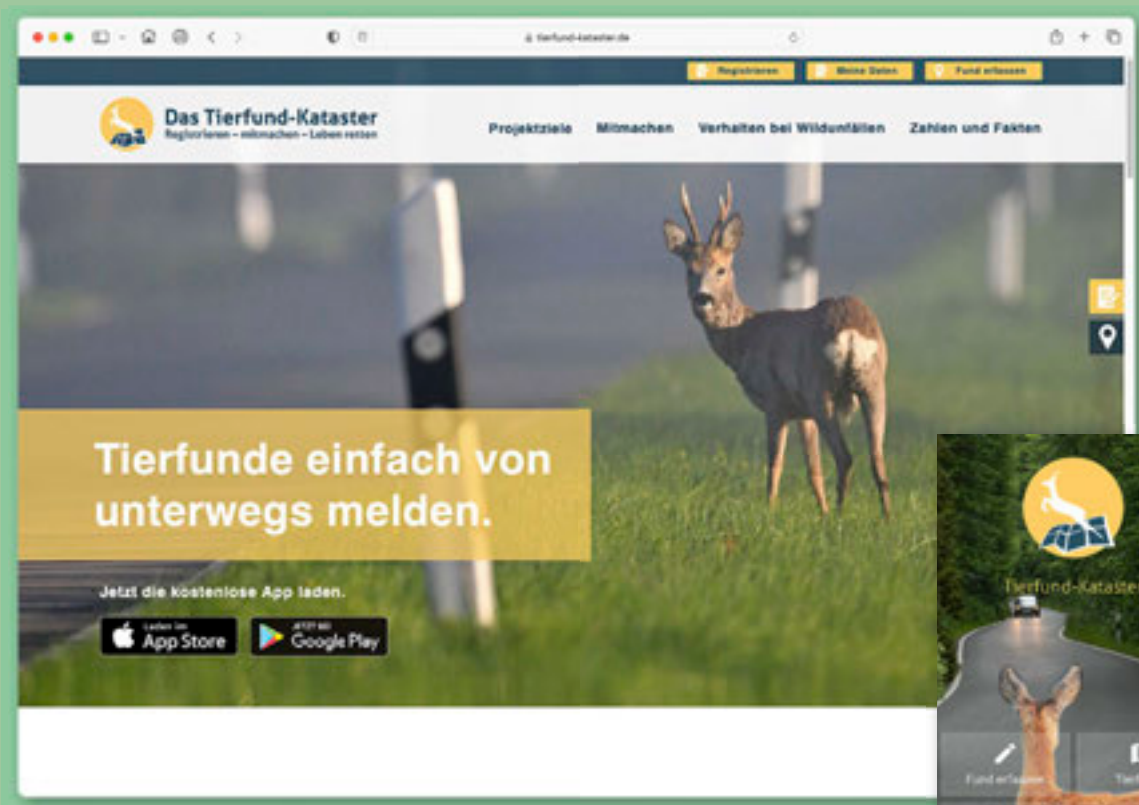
tierfund-kataster.de

Registrieren
Meine Daten
Fund erfassen

Das Tierfund-Kataster
Registrieren – mitmachen – Leben retten

Projektziele
Mitmachen
Verhalten bei Wildunfällen
Zahlen und Fakten

Tierfunde einfach von unterwegs melden.

Jetzt die kostenlose App laden.

Laden im App Store

JETZT BEI Google Play

Tierfund-Kataster

Fund erfassen

Tier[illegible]